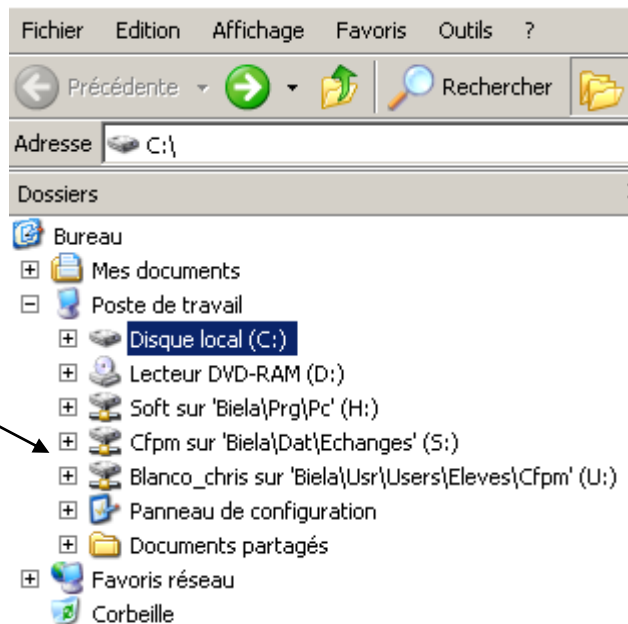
Fichier Edition Affichage Favoris Outils ?

Précédente Rechercher

Adresse C:\

Dossiers

Bureau
Mes documents
Poste de travail
Disque local (C:)
Lecteur DVD-RAM (D:)
Soft sur 'Biela\Prg\Pc' (H:)
Cfpm sur 'Biela\Dat\Echanges' (S:)
Blanco_chris sur 'Biela\Usr\Users\Eleves\Cfpm' (U:)
Panneau de configuration
Documents partagés
Favoris réseau
Corbeille